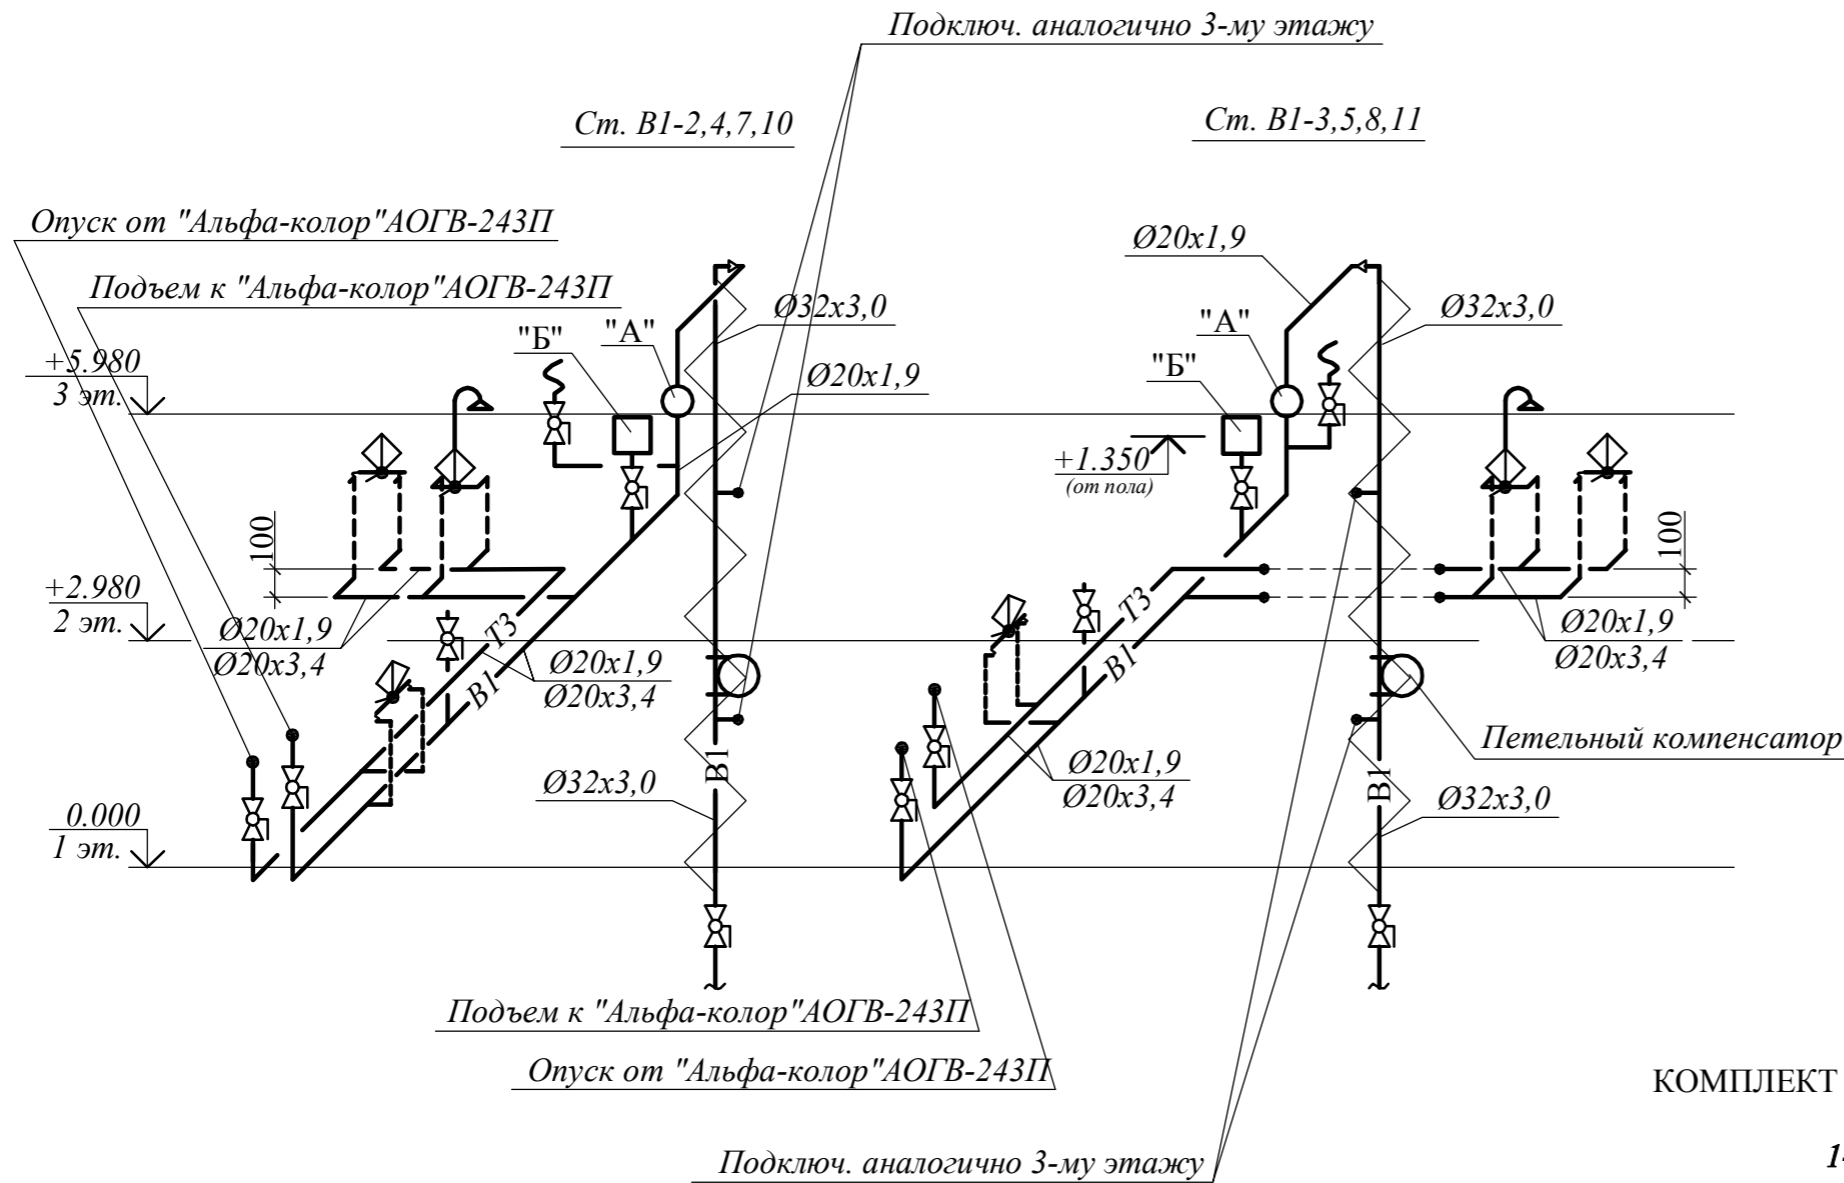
Подключ. аналогично 3-му этажу

Ст. В1-2,4,7,10

Ст. В1-3,5,8,11

Опуск от "Альфа-колор"АОГВ-243П

Подъем к "Альфа-колор"АОГВ-243П

Ø20х1,9

Ø32х3,0

Ø32х3,0

"Б"

"А"

"А"

"Б"

Ø20х1,9

+5.980
3 эт.

+1.350
(от пола)

100

100

+2.980
2 эт.

Т3

Т3

Ø20х1,9
Ø20х3,4

Ø20х1,9
Ø20х3,4

В1

В1

Ø20х1,9
Ø20х3,4

Петельный компенсатор

Ø32х3,0

В1

Ø20х1,9
Ø20х3,4

В1

Ø32х3,0

0.000
1 эт.

Подъем к "Альфа-колор"АОГВ-243П

Опуск от "Альфа-колор"АОГВ-243П

КОМПЛЕКТ

Подключ. аналогично 3-му этажу

1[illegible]